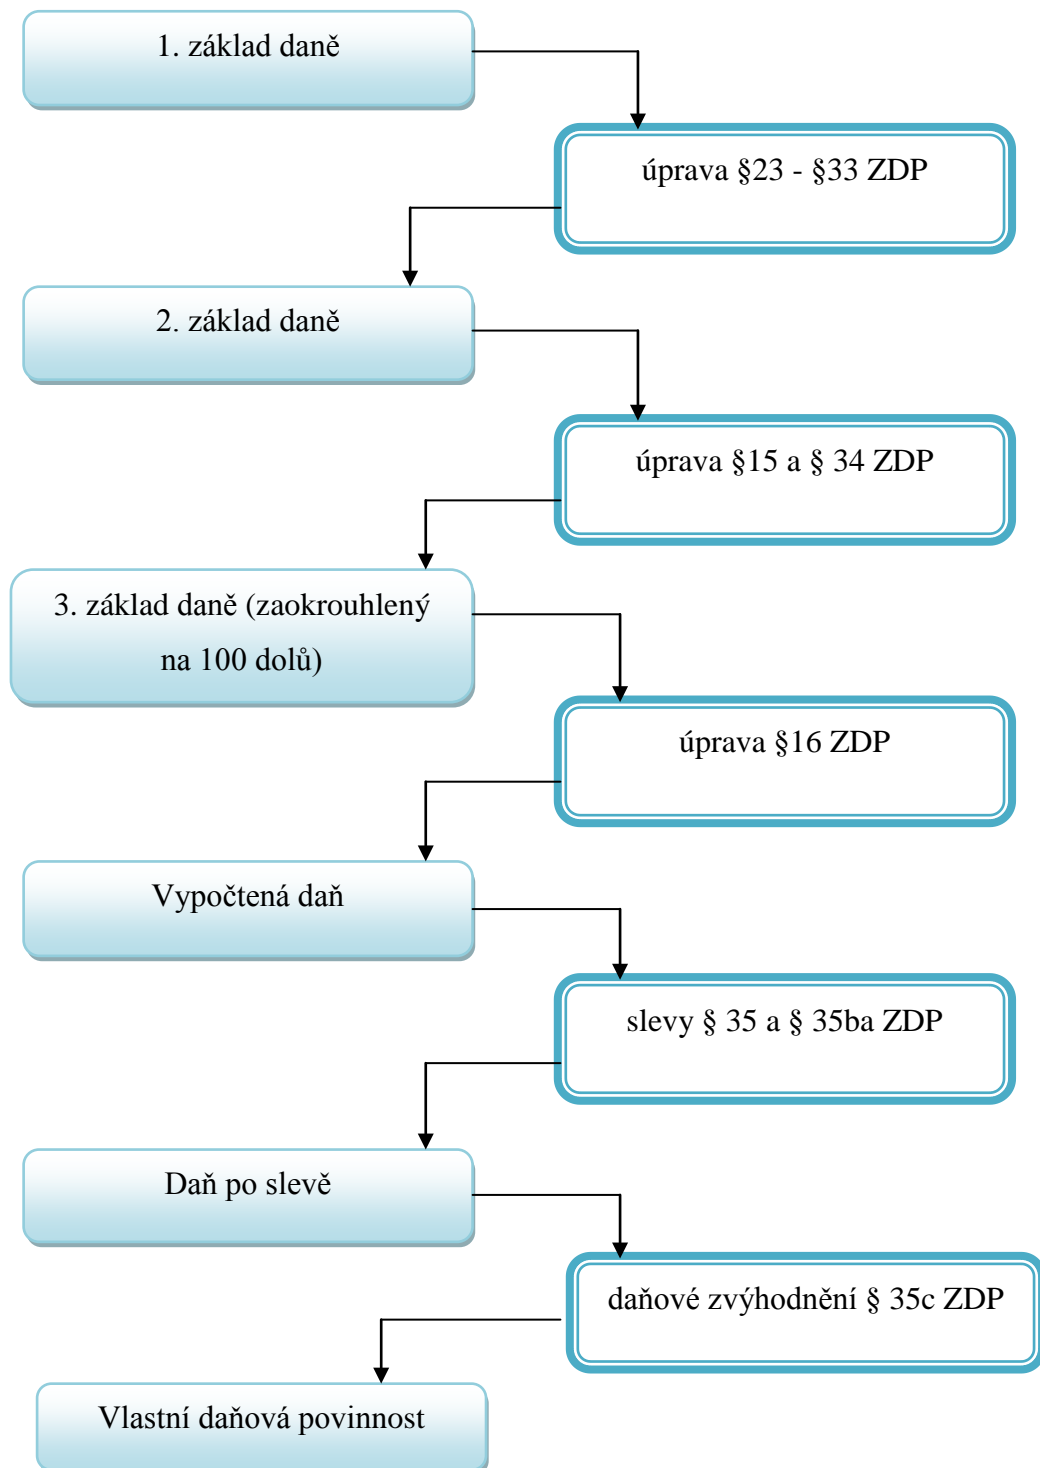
1. základ daně

úprava §23 - §33 ZDP

2. základ daně

úprava §15 a § 34 ZDP

3. základ daně (zaokrouhlený na 100 dolů)

úprava §16 ZDP

Vypočtená daň

slevy § 35 a § 35ba ZDP

Daň po slevě

daňové zvýhodnění § 35c ZDP

Vlastní daňová povinnost